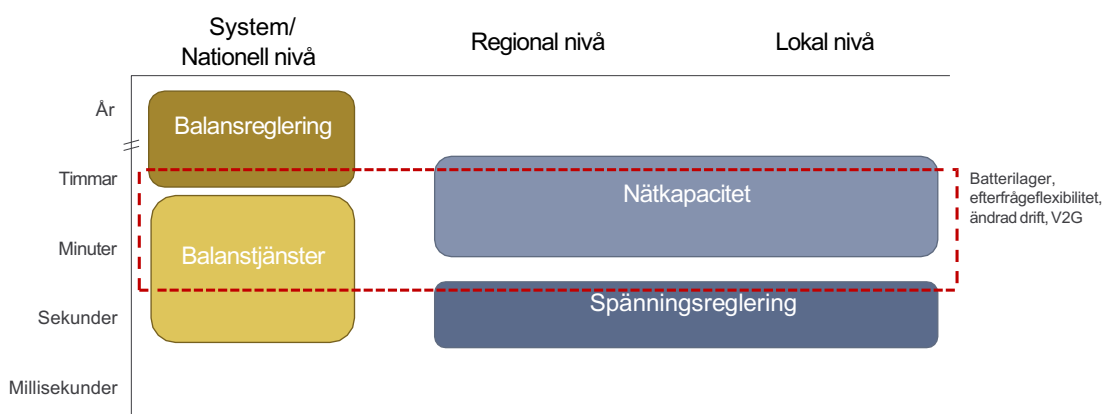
System/
Nationell nivå

Regional nivå

Lokal nivå

År

Timmar

Minuter

Sekunder

Millisekunder

Balansreglering

Balanstjänster

Nätkapacitet

Spänningsreglering

Batterilager, efterfrågeflexibilitet, ändrad drift, V2G